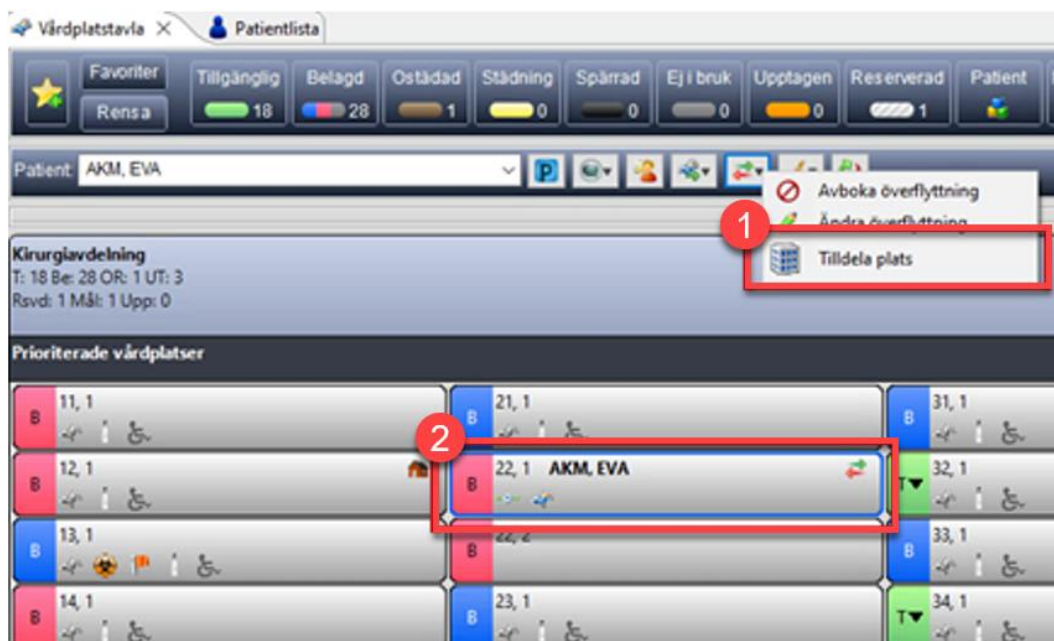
Vårdplatstavla ✕ Patientlista

Favoriter Rensa Tillgänglig 18 Belagd 28 Ostädad 1 Städning 0 Spärrad 0 Ej i bruk 0 Upptagen 0 Reserverad 1 Patient

Patient AKM, EVA

P

Avboka överflyttning
Ändra överflyttning
Tilldela plats

1

Kirurgiavdelning
T: 18 Be: 28 OR: 1 UT: 3
Rsvd: 1 Mål: 1 Upp: 0

Prioriterade vårdplatser

B 11, 1
B 21, 1
B 31, 1

2

B 12, 1
B 22, 1 AKM, EVA
T 32, 1

B 13, 1
B 22, 2
B 33, 1

B 14, 1
B 23, 1
T 34, 1